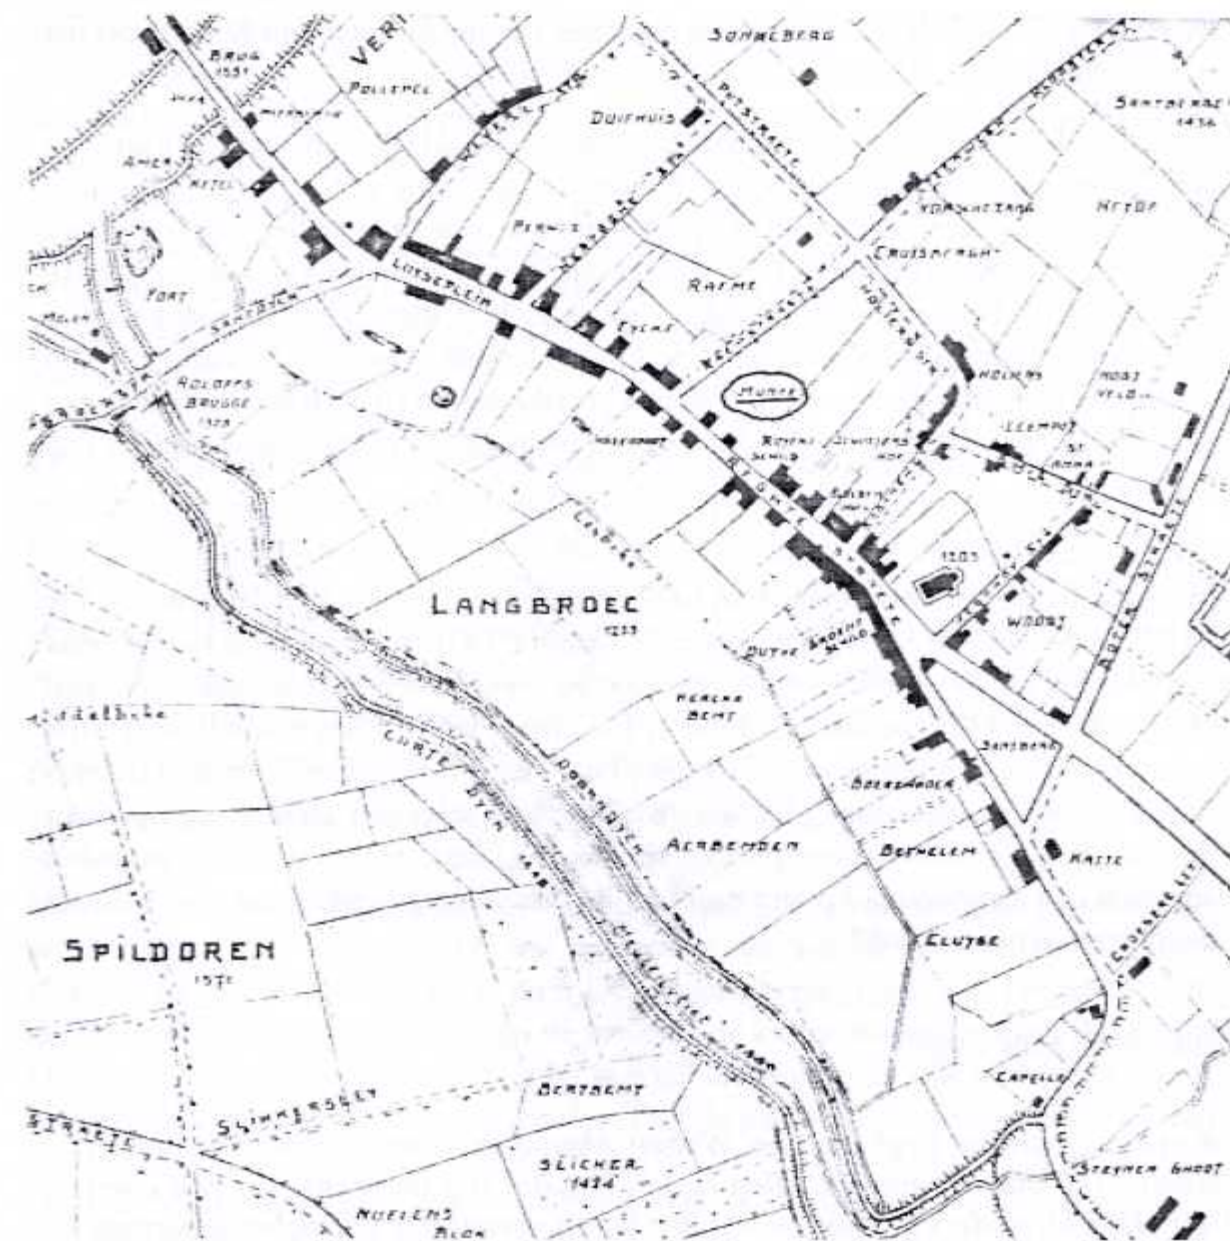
SONNEBERG

BRUG 1551

VER

POLLSTEL

DUIFHUIS

PUTSTRAETE

SANTBERGE 1434

AMER

HETEL

PERNIS

VORSCHEIDE

HETOF

CRUSSARGHT

FORT

LITSEPLEIN

RAFME

SANTDICH

MOLEN

ROLOFFS BRUGGE 1373

MUNTE

HOLMAN

MOST VELD

LEEMPUT

ST ANNA

HOLLENBERGH

LANGBROEC 1233

1203

WOOST

OUTHE SWARTE SCHILD

HEREKE BEMT

CURTE DYCK

DORNHOVEN

SANDBERG

BEERSAKKER

AERBEMDEN

BETHELEM

KASTE

SPILDOREN 1371

CLUYSE

CAPELLE

BERTBEMT

SSIMMERSSEY

STRAETE

SLICHER 1424

STEMEN GHOOT

HUELENS BLOK